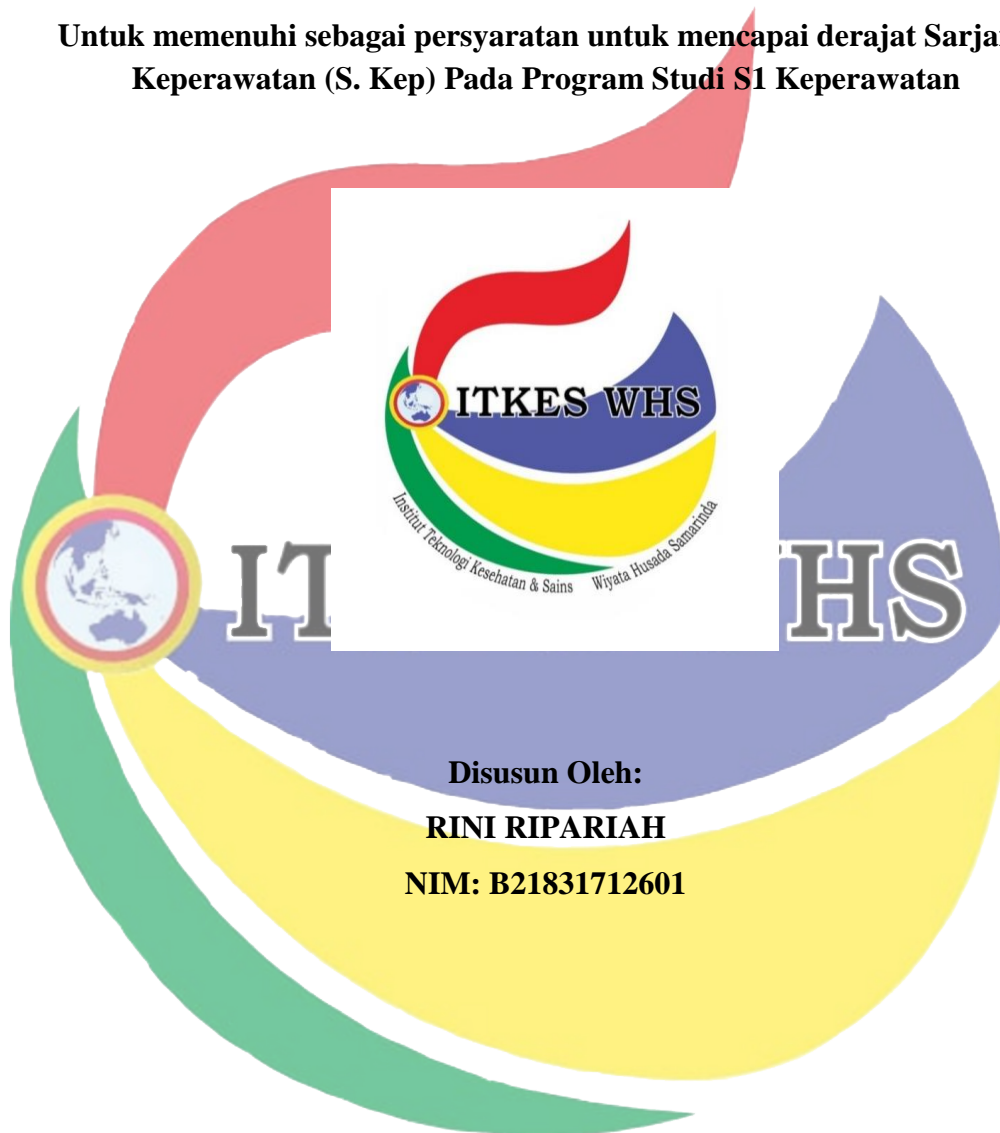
Untuk memenuhi sebagai persyaratan untuk mencapai derajat Sarja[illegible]
Keperawatan (S. Kep) Pada Program Studi S1 Keperawatan

ITKES WHS

Institut Teknologi Kesehatan & Sains Wiyata Husada Samarinda

IT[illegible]HS

Disusun Oleh:
RINI RIPARIAH
NIM: B21831712601